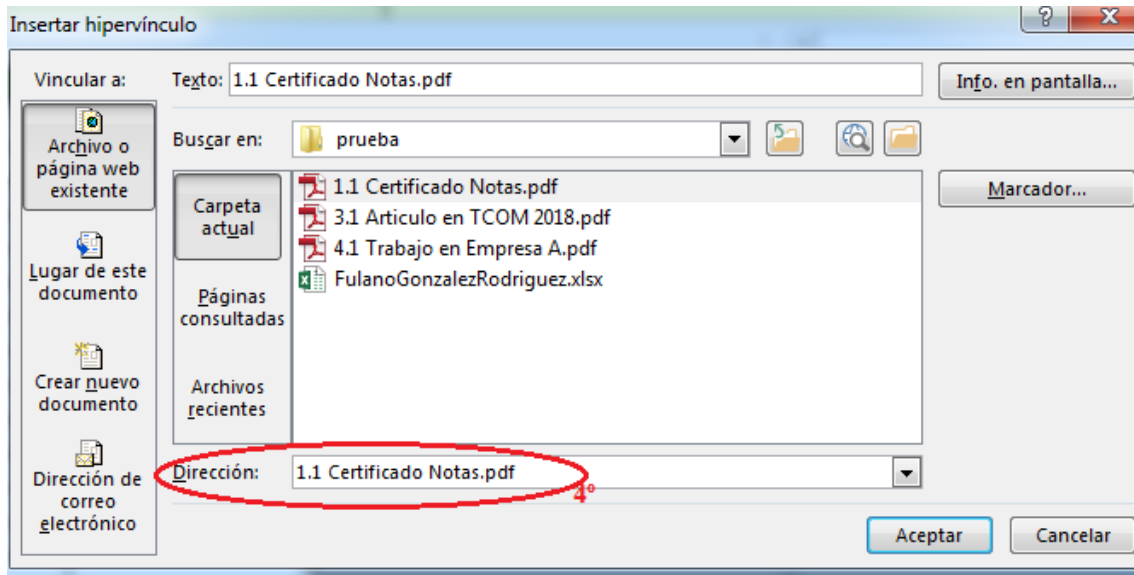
Insertar hipervínculo

?

X

Vincular a:

Archivo o página web existente

Lugar de este documento

Crear nuevo documento

Dirección de correo electrónico

Texto: 1.1 Certificado Notas.pdf

Info. en pantalla...

Buscar en: prueba

Carpeta actual

Páginas consultadas

Archivos recientes

1.1 Certificado Notas.pdf
3.1 Articulo en TCOM 2018.pdf
4.1 Trabajo en Empresa A.pdf
FulanoGonzalezRodriguez.xlsx

Marcador...

Dirección: 1.1 Certificado Notas.pdf

4º

Aceptar

Cancelar